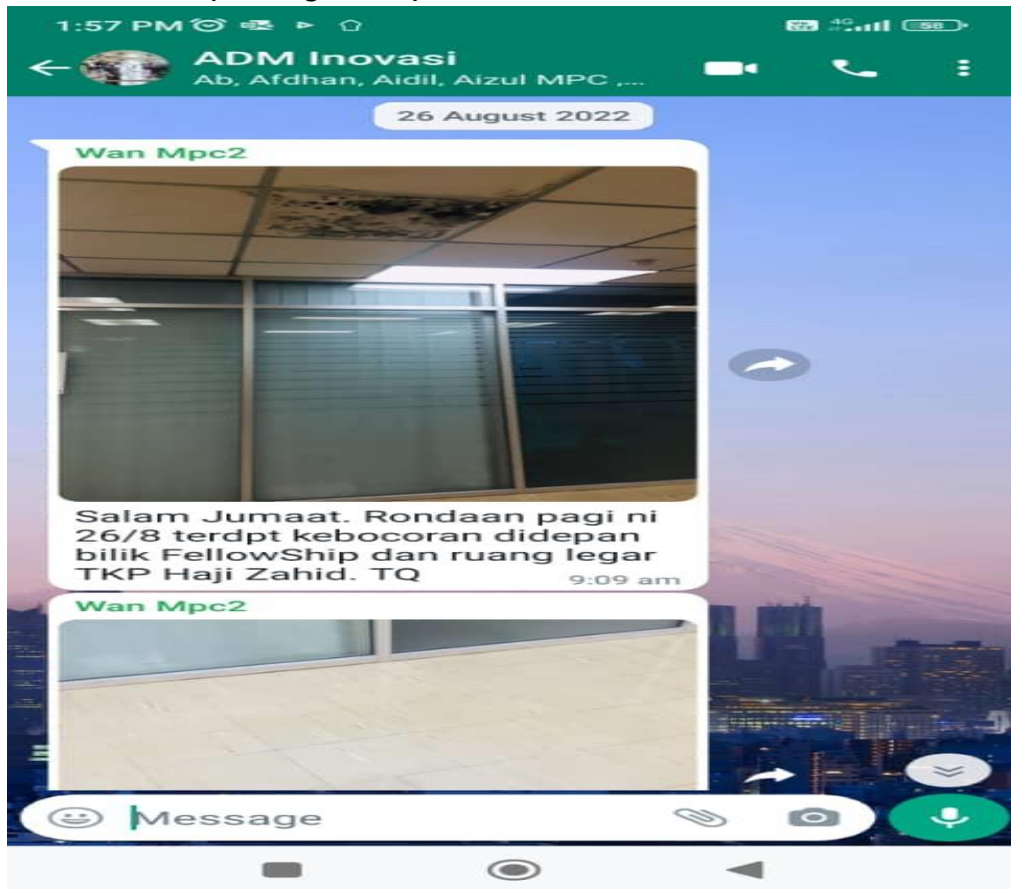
1:57 PM

56

ADM Inovasi
Ab, Afdhan, Aidil, Aizul MPC ,...

26 August 2022

Wan Mpc2

Salam Jumaat. Rondaan pagi ni 26/8 terdpt kebocoran didepan bilik FellowShip dan ruang legar TKP Haji Zahid. TQ

9:09 am

Wan Mpc2

Message